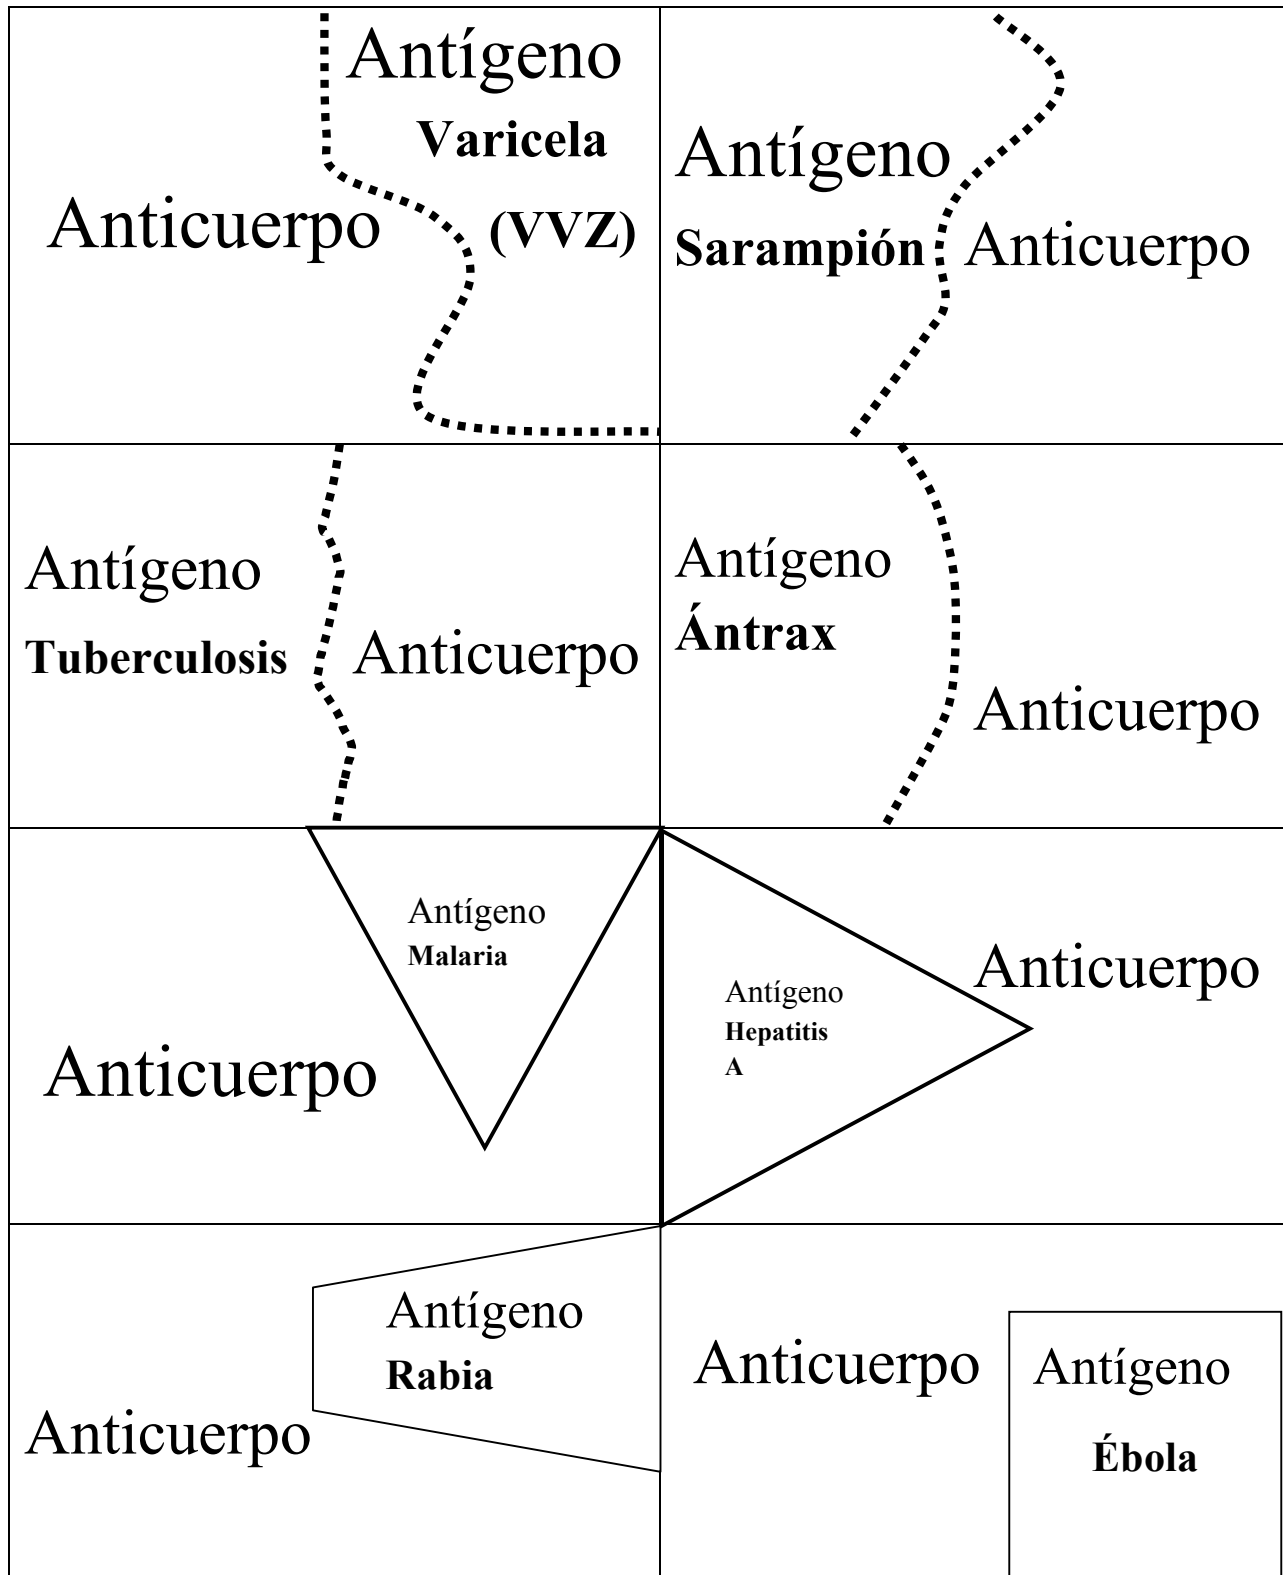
Antígeno Varicela (VVZ)

Anticuerpo

Antígeno Sarampión

Anticuerpo

Antígeno Tuberculosis

Anticuerpo

Antígeno Ántrax

Anticuerpo

Antígeno Malaria

Anticuerpo

Antígeno Hepatitis A

Anticuerpo

Antígeno Rabia

Anticuerpo

Anticuerpo

Antígeno Ébola